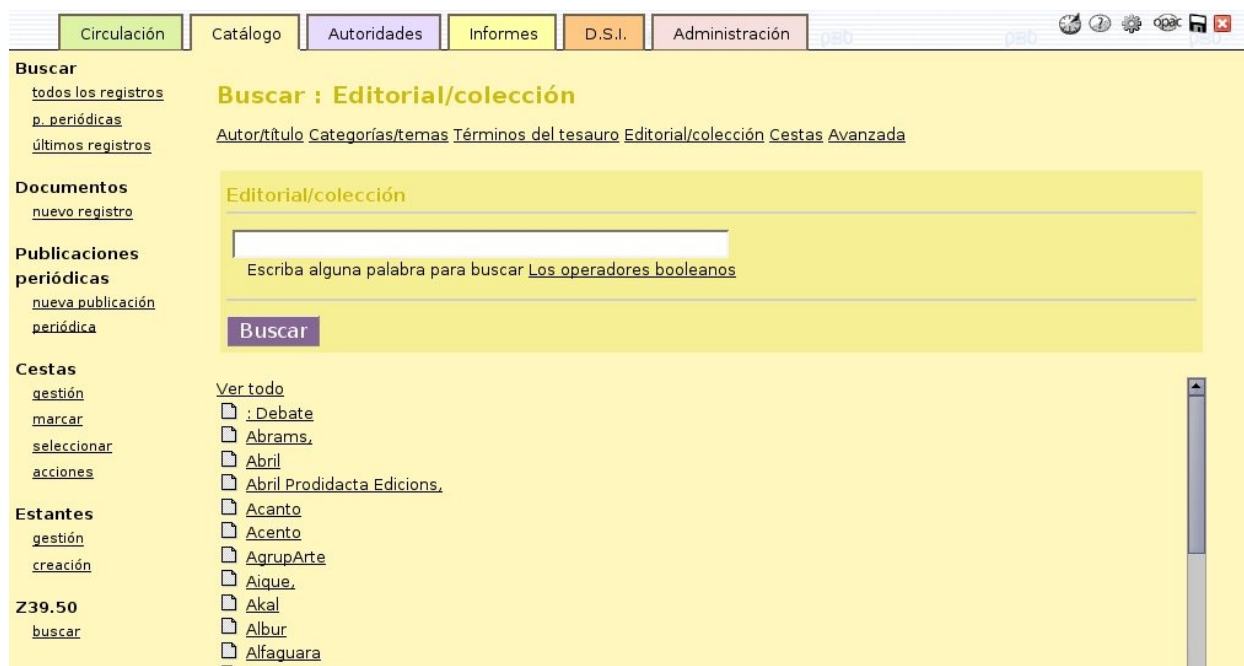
Circulación Catálogo Autoridades Informes D.S.I. Administración

opac

Buscar
todos los registros
p. periódicas
últimos registros

Documentos
nuevo registro

Publicaciones periódicas
nueva publicación periódica

Cestas
gestión
marcar
seleccionar
acciones

Estantes
gestión
creación

Z39.50
buscar

Buscar : Editorial/colección

Autor/título Categorías/temas Términos del tesauro Editorial/colección Cestas Avanzada

Editorial/colección

Escriba alguna palabra para buscar Los operadores booleanos

Buscar

Ver todo
: Debate
Abrams,
Abril
Abril Prodidacta Edicions,
Acanto
Acento
AgrupArte
Aique,
Akal
Albur
Alfaguara